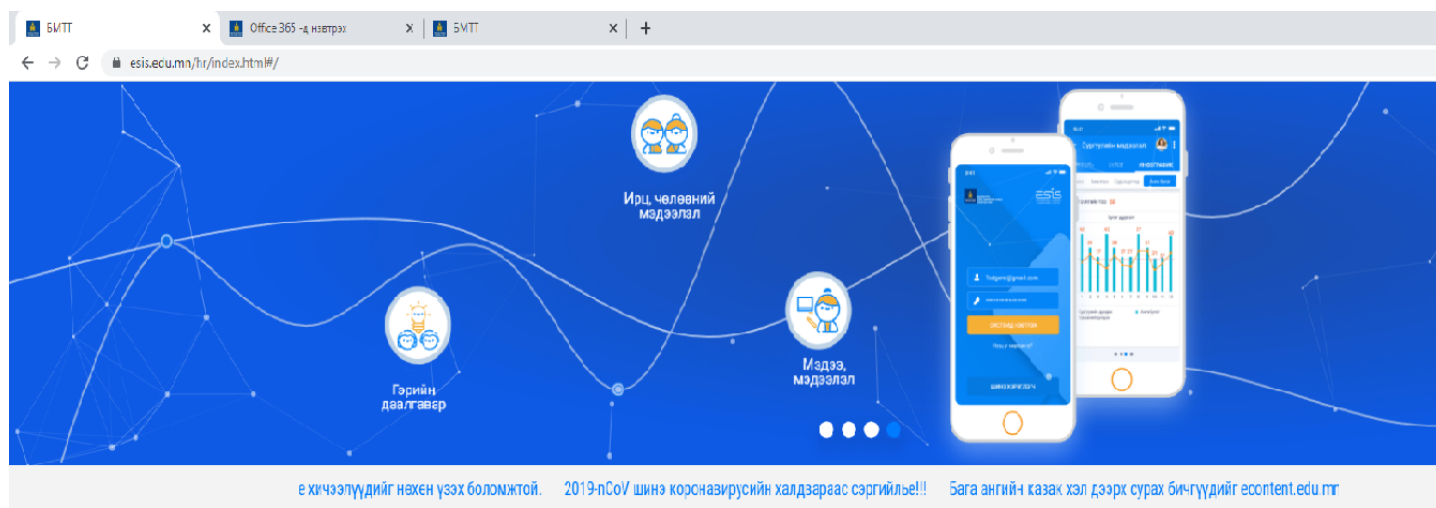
БИТТ
Office 365 -д нэвтрэх
БМТТ
esis.edu.mn/hr/index.html#/

Ирц, чөлөөний мэдээлэл

Гэрийн даалгавар

Мэдээ, мэдээлэл

esis

Сургуулийн мэдээлэл

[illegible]@gmail.com

СИСТЕМД НЭВТРЭХ

ШИНЭ ХЭРЭГЛЭГЧ

е хичээлүүдийг нөхөн үзэх боломжтой.   2019-nCoV шинэ коронавирусийн халдвараас сэргийлье!!!   Бага ангийн казак хэл дээрх сурах бичгүүдийг econtent.edu.mn